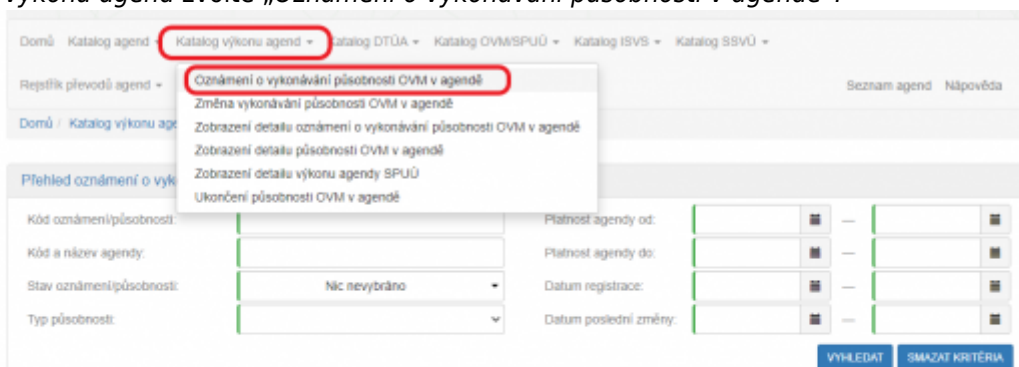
výkonu agend zvolte „Oznámení o vykonávání působnosti v agendě“.

Domů Katalog agend ▾ Katalog výkonu agend ▾ Katalog DTÚA ▾ Katalog OVM/SPUÚ ▾ Katalog ISVS ▾ Katalog SSVÚ ▾

Rejstřík převodů agend ▾

Oznámení o vykonávání působnosti OVM v agendě
Změna vykonávání působnosti OVM v agendě
Zobrazení detailu oznámení o vykonávání působnosti OVM v agendě
Zobrazení detailu působnosti OVM v agendě
Zobrazení detailu výkonu agendy SPUÚ
Ukončení působnosti OVM v agendě

Seznam agend Nápověda

Domů / Katalog výkonu age

Přehled oznámení o vyk

Kód oznámení/působnosti:
Kód a název agendy:
Stav oznámení/působnosti: Nic nevybráno
Typ působnosti:

Platnost agendy od: —
Platnost agendy do: —
Datum registrace: —
Datum poslední změny: —

VYHLEDAT SMAZAT KRITÉRIA